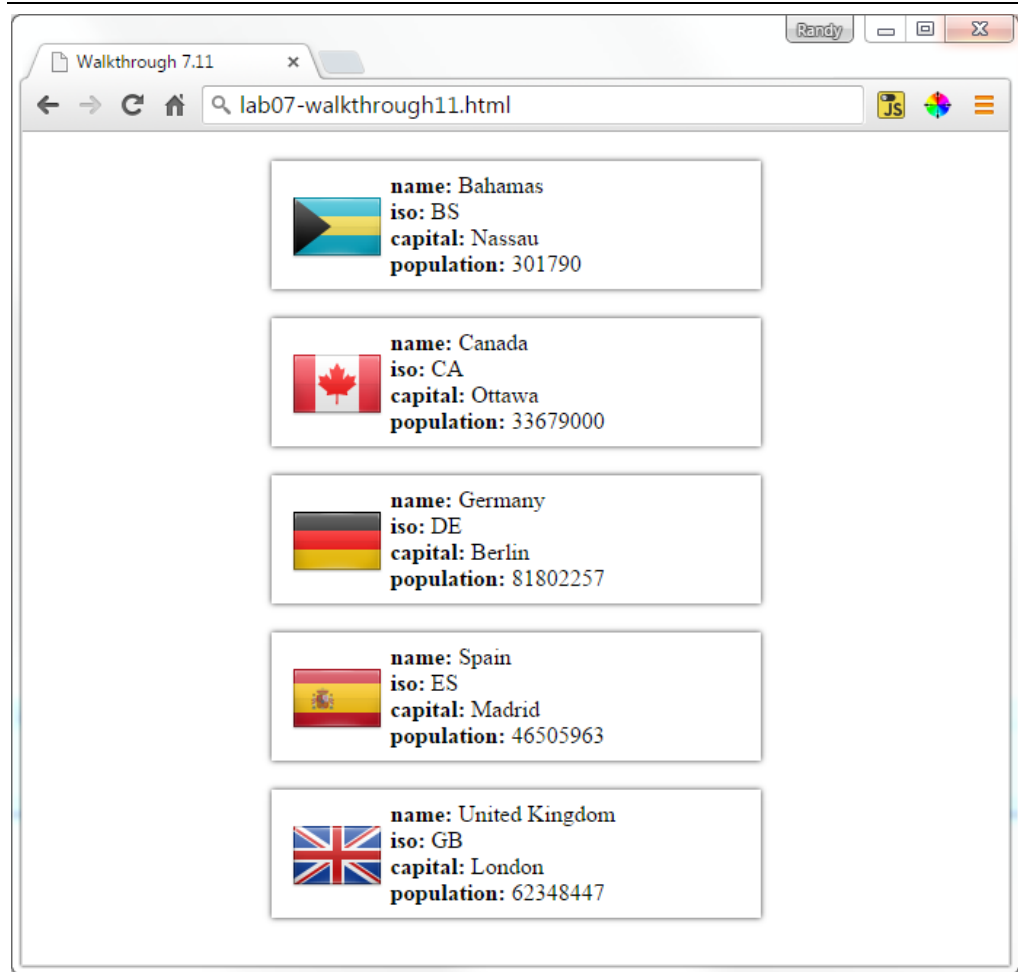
Randy

Walkthrough 7.11 ×

lab07-walkthrough11.html

Js

**name:** Bahamas
**iso:** BS
**capital:** Nassau
**population:** 301790

**name:** Canada
**iso:** CA
**capital:** Ottawa
**population:** 33679000

**name:** Germany
**iso:** DE
**capital:** Berlin
**population:** 81802257

**name:** Spain
**iso:** ES
**capital:** Madrid
**population:** 46505963

**name:** United Kingdom
**iso:** GB
**capital:** London
**population:** 62348447